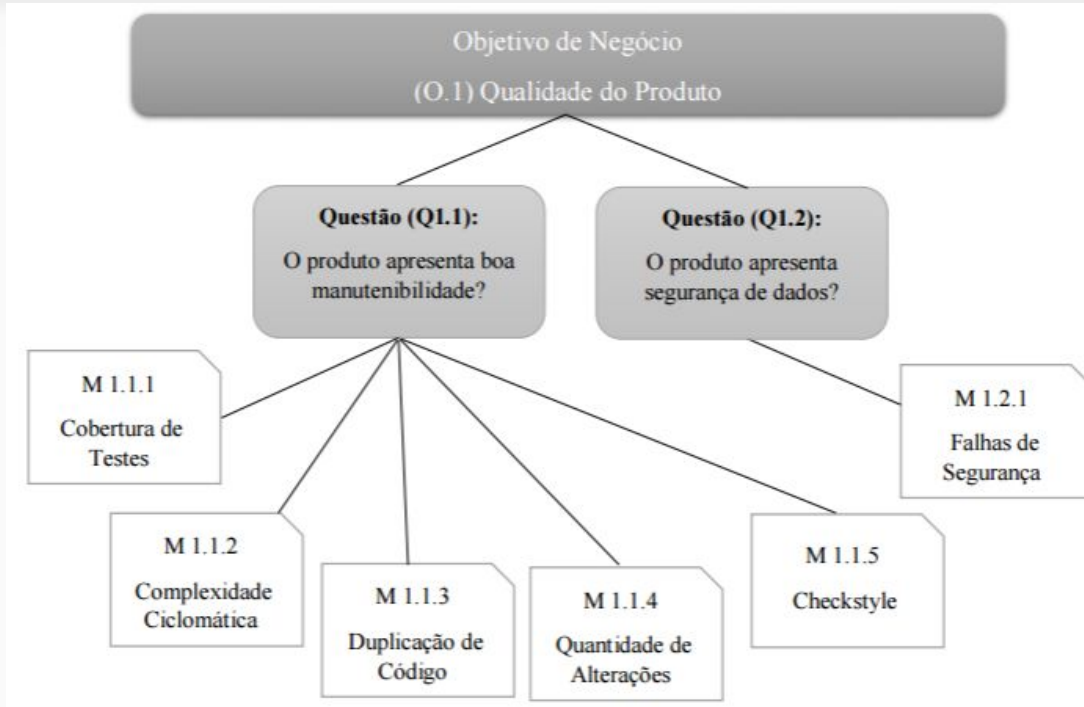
Objetivo de Negócio

(O.1) Qualidade do Produto

Questão (Q1.1):

O produto apresenta boa manutenibilidade?

Questão (Q1.2):

O produto apresenta segurança de dados?

M 1.1.1

Cobertura de Testes

M 1.2.1

Falhas de Segurança

M 1.1.2

Complexidade Ciclomática

M 1.1.3

Duplicação de Código

M 1.1.4

Quantidade de Alterações

M 1.1.5

Checkstyle